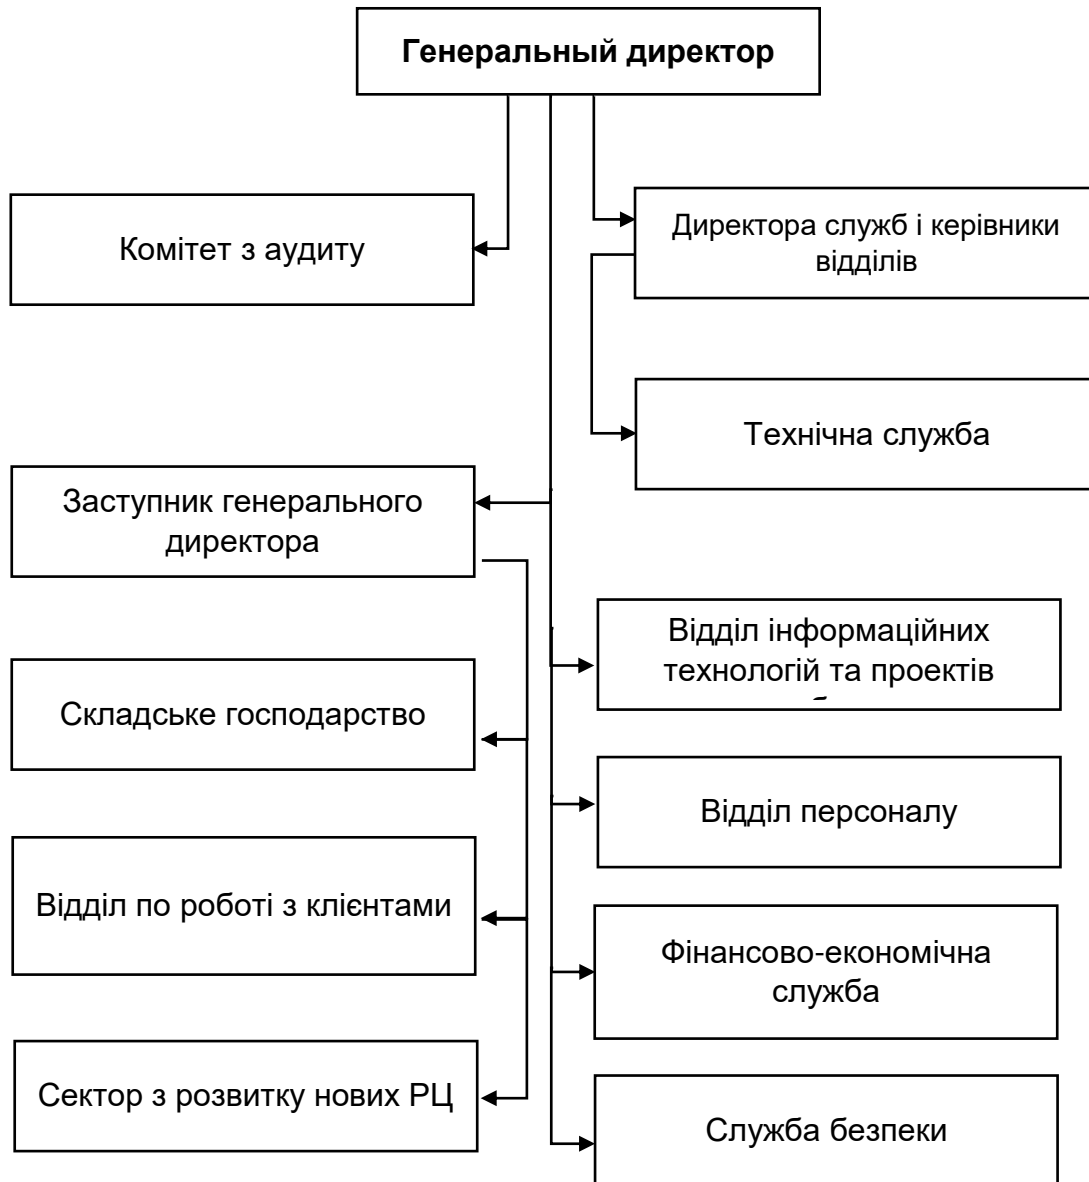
Генеральный директор

Комітет з аудиту

Директора служб і керівники відділів

Технічна служба

Заступник генерального директора

Відділ інформаційних технологій та проектів

Складське господарство

Відділ персоналу

Відділ по роботі з клієнтами

Фінансово-економічна служба

Сектор з розвитку нових РЦ

Служба безпеки